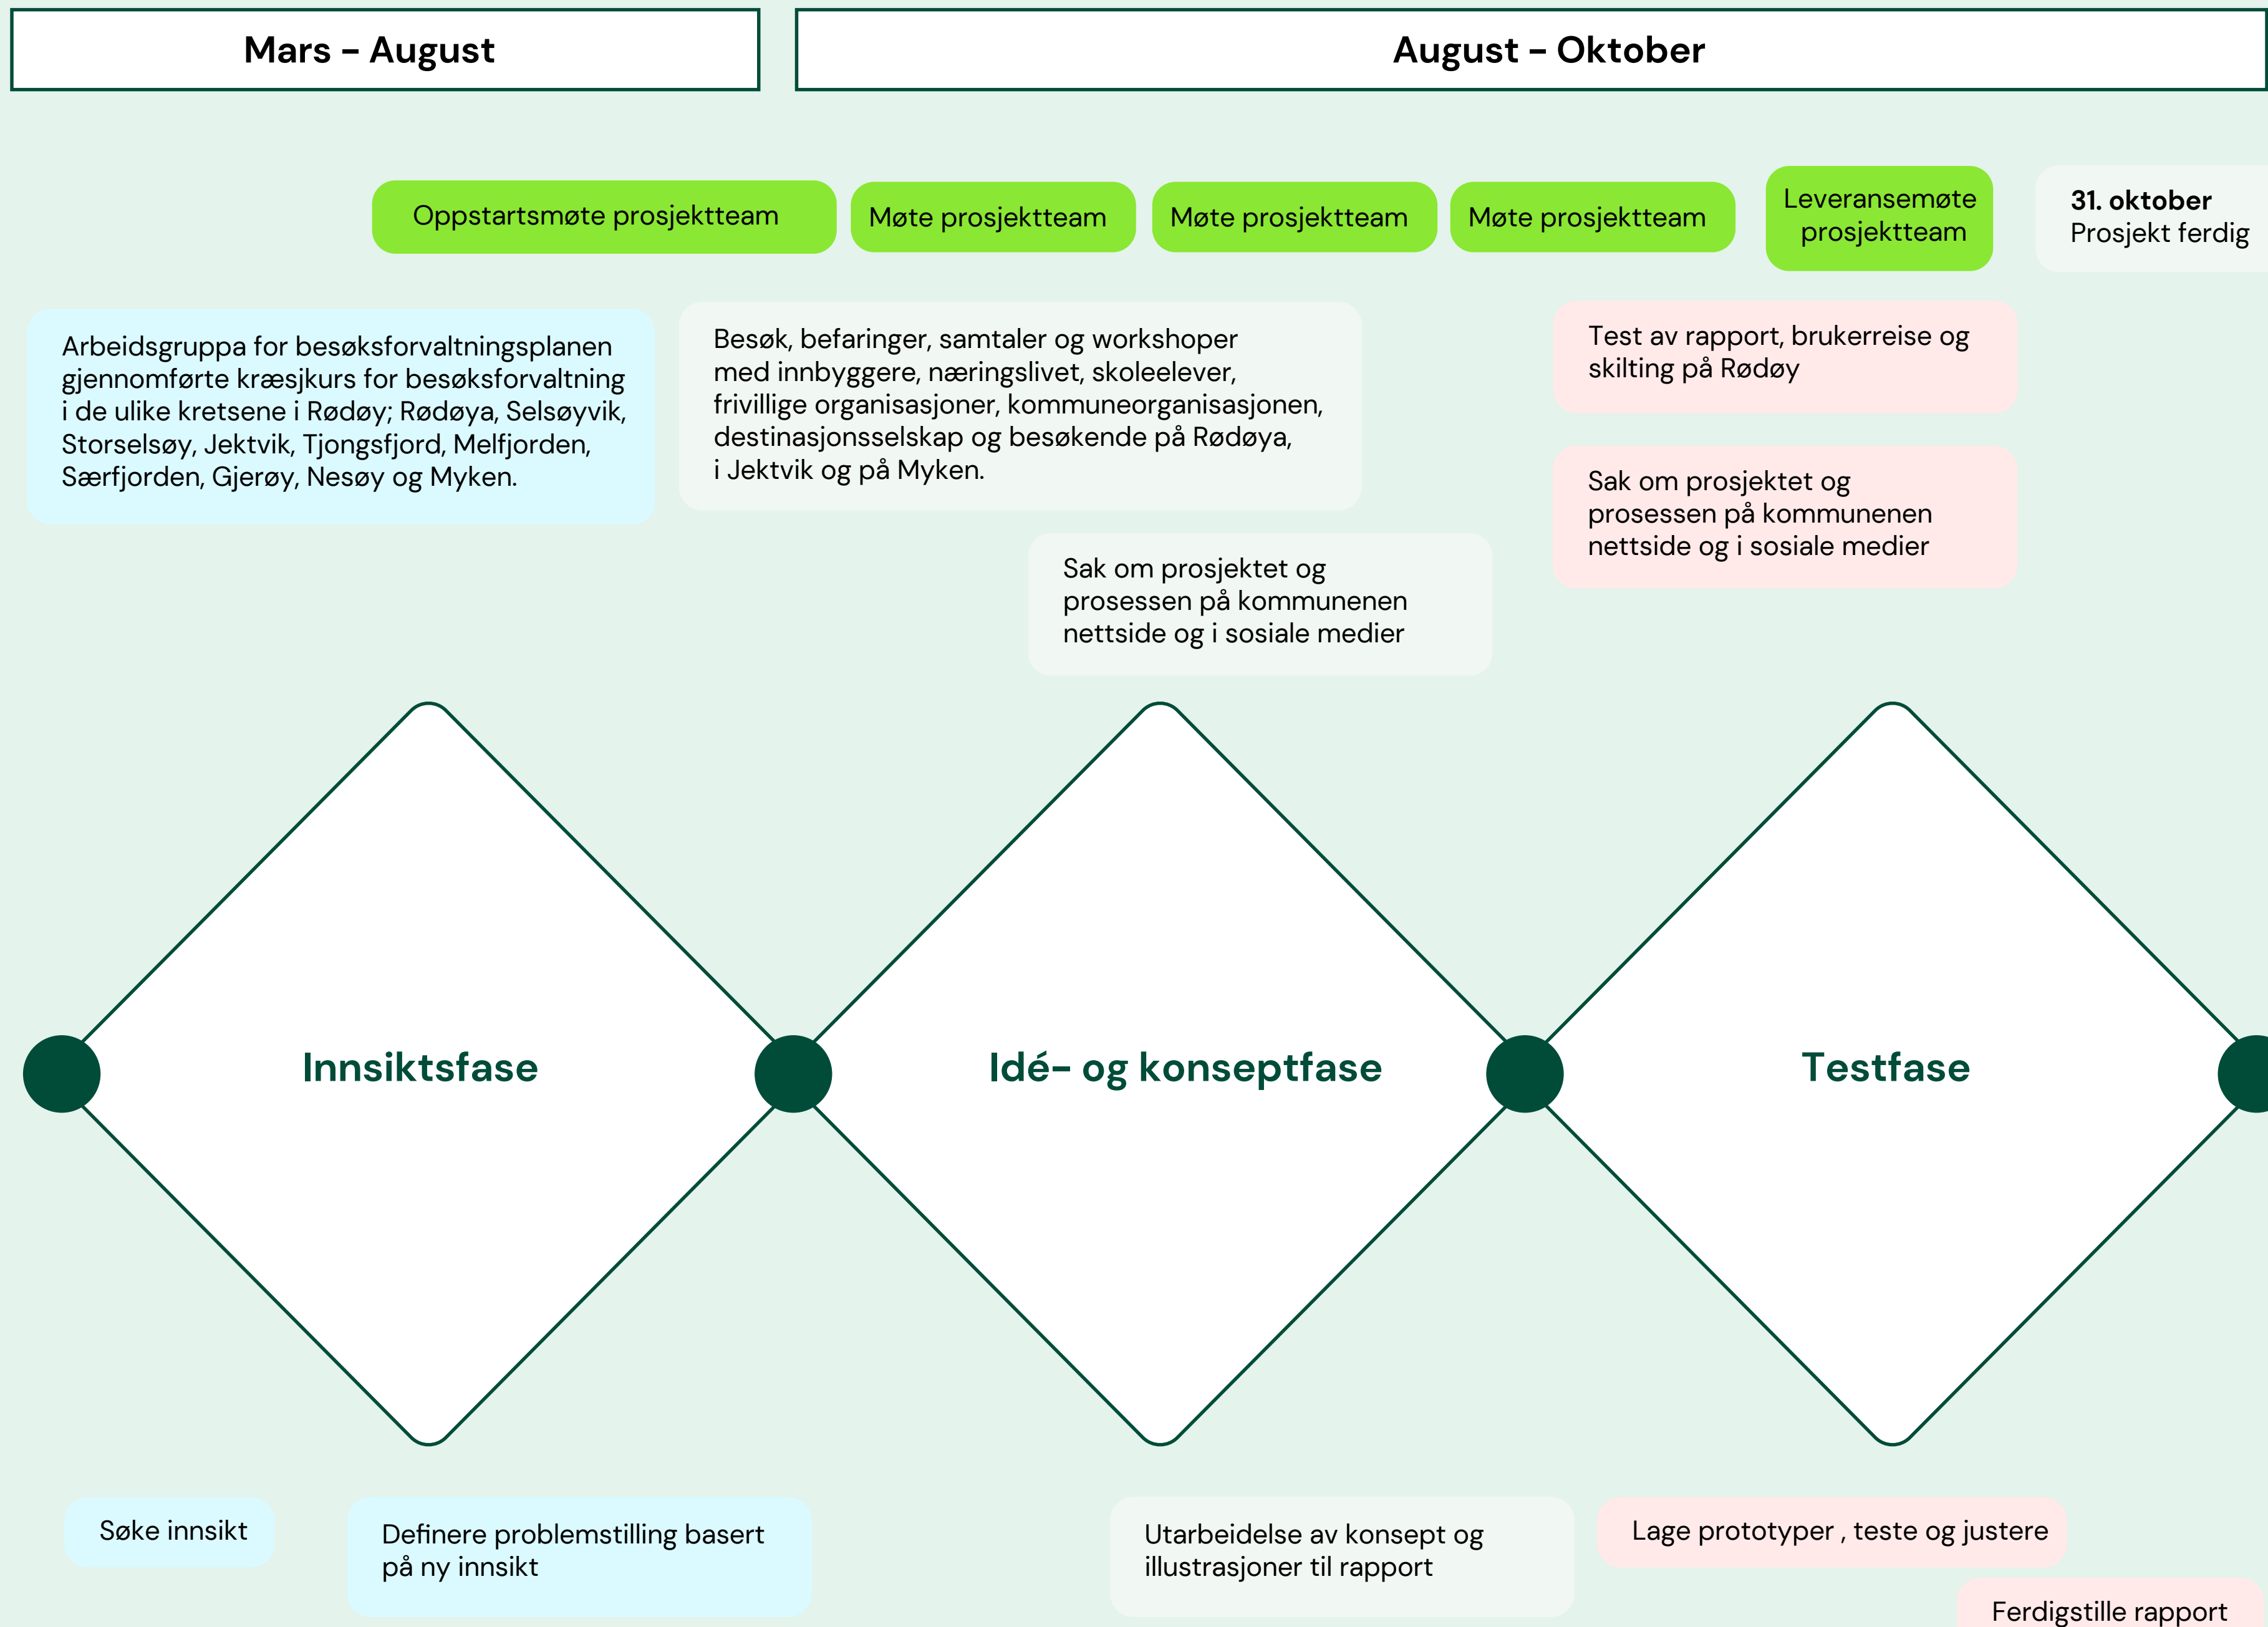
Mars – August

August – Oktober

Oppstartsmøte prosjektteam

Møte prosjektteam

Møte prosjektteam

Møte prosjektteam

Leveransemøte prosjektteam

31. oktober
Prosjekt ferdig

Arbeidsgruppa for besøksforvaltningsplanen gjennomførte kræsjkurs for besøksforvaltning i de ulike kretsene i Rødøy; Rødøya, Selsøyvik, Storselsøy, Jektvik, Tjongsfjord, Melfjorden, Særfjorden, Gjerøy, Nesøy og Myken.

Besøk, befaringer, samtaler og workshoper med innbyggere, næringslivet, skoleelever, frivillige organisasjoner, kommuneorganisasjonen, destinasjonsselskap og besøkende på Rødøya, i Jektvik og på Myken.

Test av rapport, brukerreise og skilting på Rødøy

Sak om prosjektet og prosessen på kommunenen nettside og i sosiale medier

Sak om prosjektet og prosessen på kommunenen nettside og i sosiale medier

Innsiktsfase

Idé- og konseptfase

Testfase

Søke innsikt

Definere problemstilling basert på ny innsikt

Utarbeidelse av konsept og illustrasjoner til rapport

Lage prototyper , teste og justere

Ferdigstille rapport